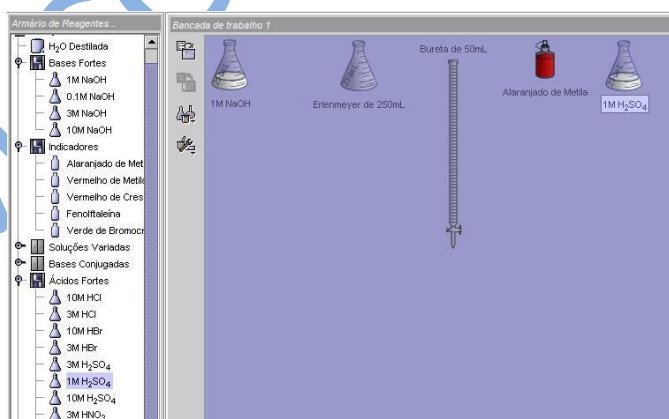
Armário de Reagentes...

$H_2O$ Destilada
Bases Fortes
1M NaOH
0.1M NaOH
3M NaOH
10M NaOH
Indicadores
Alaranjado de Met
Vermelho de Metil
Vermelho de Cres
Fenolftaleína
Verde de Bromocr
Soluções Variadas
Bases Conjugadas
Ácidos Fortes
10M HCl
3M HCl
10M HBr
3M HBr
3M $H_2SO_4$
1M $H_2SO_4$
10M $H_2SO_4$
3M $HNO_3$

Bancada de trabalho 1

1M NaOH
Erlenmeyer de 250mL
Bureta de 50mL
Alaranjado de Metila
1M $H_2SO_4$